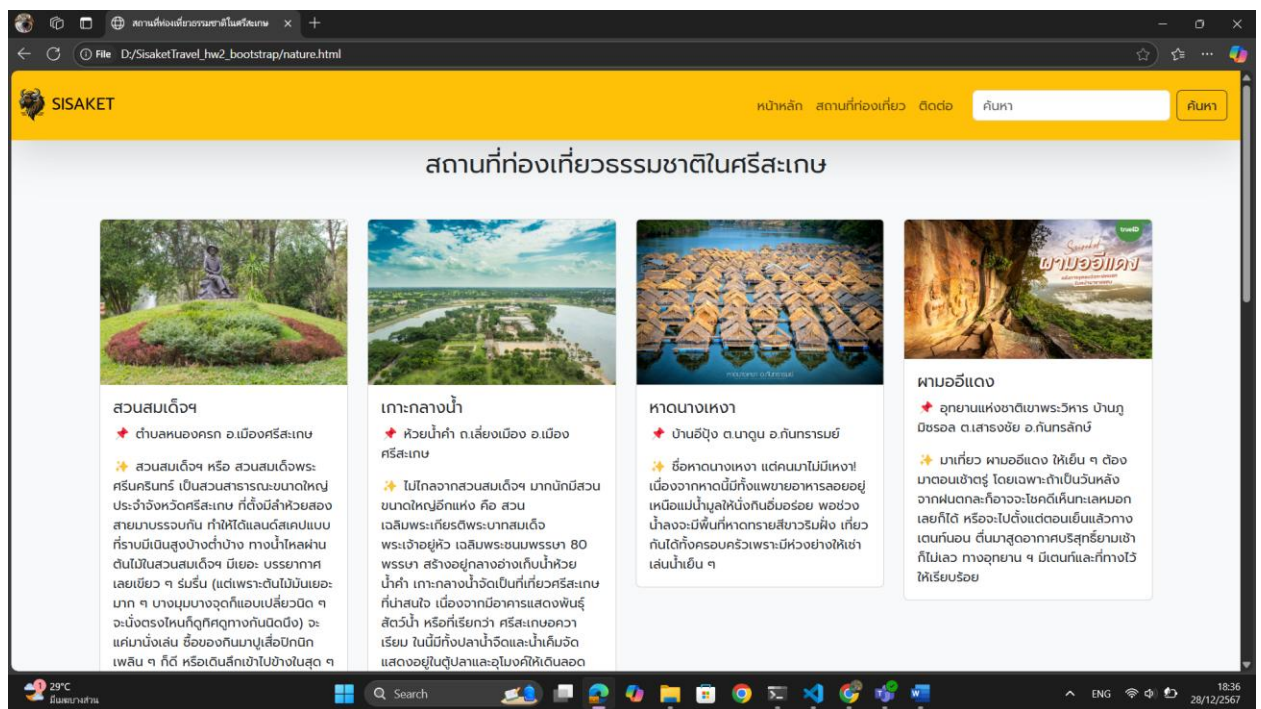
สถานที่ท่องเที่ยวธรรมชาติในศรีสะเกษ ×

File D:/SisaketTravel_hw2_bootstrap/nature.html

SISAKET

หน้าหลัก สถานที่ท่องเที่ยว ติดต่อ ค้นหา ค้นหา

สถานที่ท่องเที่ยวธรรมชาติในศรีสะเกษ

สวนสมเด็จฯ

📌 ตำบลหนองครก อ.เมืองศรีสะเกษ

✨ สวนสมเด็จฯ หรือ สวนสมเด็จพระศรีนครินทร์ เป็นสวนสาธารณะขนาดใหญ่ประจำจังหวัดศรีสะเกษ ที่ตั้งมีลำห้วยสองสายมาบรรจบกัน ทำให้ได้แลนด์สเคปแบบที่ราบมีเนินสูงบ้างต่ำบ้าง ทางน้ำไหลผ่าน ต้นไม้ในสวนสมเด็จฯ มีเยอะ บรรยากาศเลยเขียว ๆ ร่มรื่น (แต่เพราะต้นไม้มันเยอะมาก ๆ บางมุมบางจุดก็แอบเปลี่ยวนิด ๆ จะนั่งตรงไหนก็ดูทิศดูทางกันนิดนึง) จะแค่มานั่งเล่น ซื้อของกินมาปูเสื่อปิกนิกเพลิน ๆ ก็ดี หรือเดินลึกเข้าไปข้างในสุด ๆ

เกาะกลางน้ำ

📌 ห้วยน้ำคำ ต.เสี่ยงเมือง อ.เมืองศรีสะเกษ

✨ ไม่ไกลจากสวนสมเด็จฯ มากนักมีสวนขนาดใหญ่อีกแห่ง คือ สวนเฉลิมพระเกียรติพระบาทสมเด็จพระเจ้าอยู่หัว เฉลิมพระชนมพรรษา 80 พรรษา สร้างอยู่กลางอ่างเก็บน้ำห้วยน้ำคำ เกาะกลางน้ำจัดเป็นที่เที่ยวศรีสะเกษที่น่าสนใจ เนื่องจากมีอาคารแสดงพันธุ์สัตว์น้ำ หรือที่เรียกว่า ศรีสะเกษอควาเรียม ในนี้มีทั้งปลาน้ำจืดและน้ำเค็มจัดแสดงอยู่ในตู้ปลาและอุโมงค์ให้เดินลอด

หาดนางเหงา

📌 บ้านอีปุ้ง ต.นาดูน อ.กันทรารมย์

✨ ชื่อหาดนางเหงา แต่คนมาไม่มีเหงา! เนื่องจากหาดนี้มีทั้งแพขายอาหารลอยอยู่เหนือแม่น้ำมูลให้นั่งกินอิ่มอร่อย พอช่วงน้ำลงจะมีพื้นที่หาดทรายสีขาวริมฝั่ง เที่ยวกันได้ทั้งครอบครัวเพราะมีห่วงยางให้เช่าเล่นน้ำเย็น ๆ

ผามออีแดง

📌 อุทยานแห่งชาติเขาพระวิหาร บ้านภูมิซรอล ต.เสาธงชัย อ.กันทรลักษ์

✨ มาเที่ยว ผามออีแดง ให้เย็น ๆ ต้องมาตอนเช้าตรู่ โดยเฉพาะถ้าเป็นวันหลังจากฝนตกละก็อาจจะโชคดีเห็นทะเลหมอกเลยก็ได้ หรือจะไปตั้งแต่ตอนเย็นแล้วกางเตนท์นอน ตื่นมาสูดอากาศบริสุทธิ์ยามเช้าก็ไม่เลว ทางอุทยาน ฯ มีเตนท์และที่กางไว้ให้เรียบร้อย

29°C มีเมฆบางส่วน
Search
ENG 18:36 28/12/2567